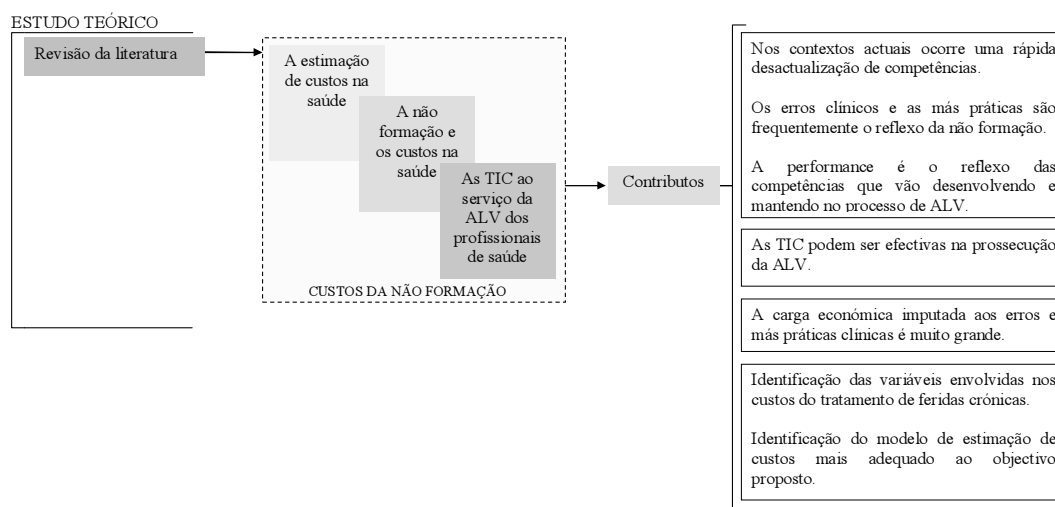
ESTUDO TEÓRICO

Revisão da literatura

A estimação de custos na saúde

A não formação e os custos na saúde

As TIC ao serviço da ALV dos profissionais de saúde

CUSTOS DA NÃO FORMAÇÃO

Contributos

Nos contextos actuais ocorre uma rápida desactualização de competências.

Os erros clínicos e as más práticas são frequentemente o reflexo da não formação.

A performance é o reflexo das competências que vão desenvolvendo e mantendo no processo de ALV.

As TIC podem ser efectivas na prossecução da ALV.

A carga económica imputada aos erros e más práticas clínicas é muito grande.

Identificação das variáveis envolvidas nos custos do tratamento de feridas crónicas.

Identificação do modelo de estimação de custos mais adequado ao objectivo proposto.